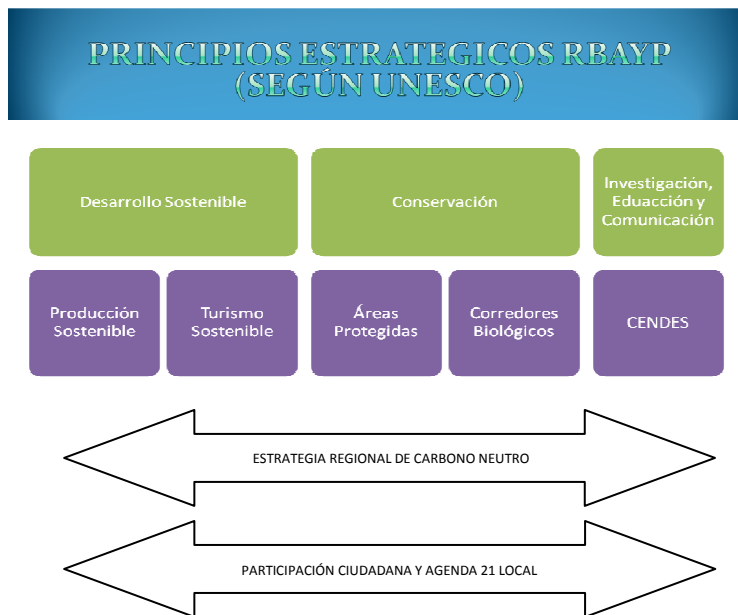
PRINCIPIOS ESTRATEGICOS RBAYP (SEGÚN UNESCO)

Desarrollo Sostenible

Conservación

Investigación, Eduacción y Comunicación

Producción Sostenible

Turismo Sostenible

Áreas Protegidas

Corredores Biológicos

CENDES

ESTRATEGIA REGIONAL DE CARBONO NEUTRO

PARTICIPACIÓN CIUDADANA Y AGENDA 21 LOCAL